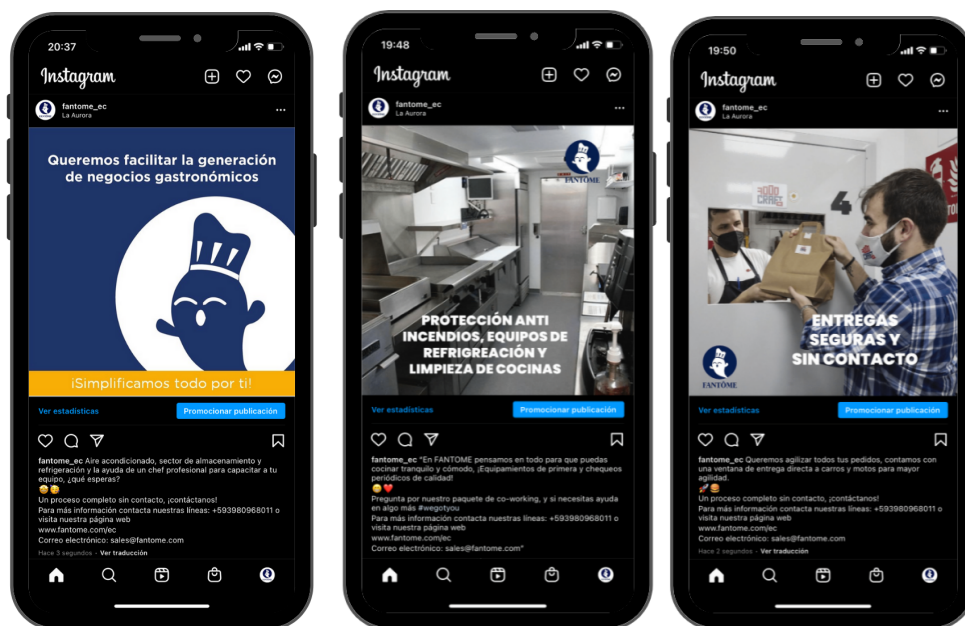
20:37

Instagram

fantome_ec
La Aurora

Queremos facilitar la generación de negocios gastronómicos

¡Simplificamos todo por ti!

Ver estadísticas
Promocionar publicación

fantome_ec Aire acondicionado, sector de almacenamiento y refrigeración y la ayuda de un chef profesional para capacitar a tu equipo, ¿qué esperas?
😋😋
Un proceso completo sin contacto, ¡contáctanos!
Para más información contacta nuestras líneas: +593980968011 o visita nuestra página web
www.fantome.com/ec
Correo electrónico: sales@fantome.com
Hace 3 segundos · Ver traducción

19:48

Instagram

fantome_ec
La Aurora

FANTOME

PROTECCIÓN ANTI INCENDIOS, EQUIPOS DE REFRIGREACIÓN Y LIMPIEZA DE COCINAS

Ver estadísticas
Promocionar publicación

fantome_ec "En FANTOME pensamos en todo para que puedas cocinar tranquilo y cómodo, ¡Equipamientos de primera y chequeos periódicos de calidad!
😋❤️
Pregunta por nuestro paquete de co-working, y si necesitas ayuda en algo más #wegotyou
Para más información contacta nuestras líneas: +593980968011 o visita nuestra página web
www.fantome.com/ec
Correo electrónico: sales@fantome.com"

19:50

Instagram

fantome_ec
La Aurora

4

ENTREGAS SEGURAS Y SIN CONTACTO

FANTOME

Ver estadísticas
Promocionar publicación

fantome_ec Queremos agilizar todos tus pedidos, contamos con una ventana de entrega directa a carros y motos para mayor agilidad.
🚀
Un proceso completo sin contacto, ¡contáctanos!
Para más información contacta nuestras líneas: +593980968011 o visita nuestra página web
www.fantome.com/ec
Correo electrónico: sales@fantome.com
Hace 2 segundos · Ver traducción